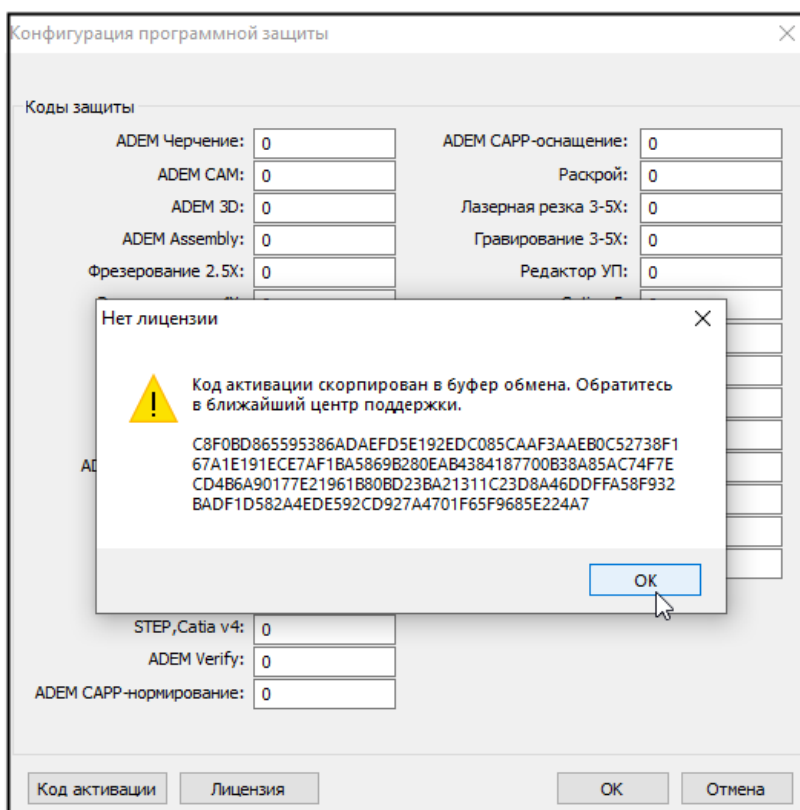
Конфигурация програмной защиты

Коды защиты

ADEM Черчение: 0
ADEM CAM: 0
ADEM 3D: 0
ADEM Assembly: 0
Фрезерование 2.5X: 0

ADEM CAPP-оснащение: 0
Раскрой: 0
Лазерная резка 3-5X: 0
Гравирование 3-5X: 0
Редактор УП: 0

Нет лицензии

Код активации скорпирован в буфер обмена. Обратитесь в ближайший центр поддержки.

C8F0BD865595386ADAEFD5E192EDC085CAAF3AAEB0C52738F167A1E191ECE7AF1BA5869B280EAB4384187700B38A85AC74F7ECD4B6A90177E21961B80BD23BA21311C23D8A46DDFFA58F932BADF1D582A4EDE592CD927A4701F65F9685E224A7

OK

AD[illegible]

STEP,Catia v4: 0
ADEM Verify: 0
ADEM CAPP-нормирование: 0

Код активации
Лицензия
OK
Отмена